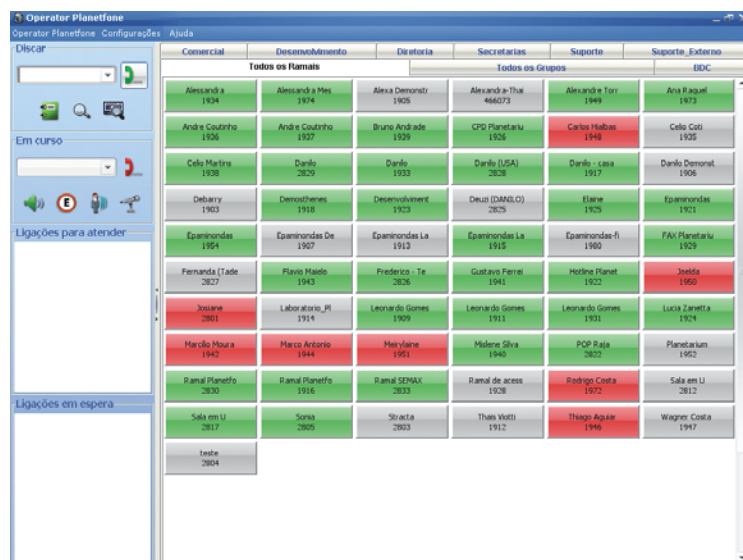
Operator Planetfone
Operator Planetfone Configurações Ajuda
Discar
Em curso
Ligações para atender
Ligações em espera

| Comercial | Desenvolvimento | Diretoria | Secretarias | Suporte | Suporte_Externo |
|---|---|---|---|---|---|

| Todos os Ramais | Todos os Grupos | BDC |
|---|---|---|

| | | | | | |
|---|---|---|---|---|---|
| Alessandra 1934 | Alessandra Mes 1974 | Alexa Demonstr 1905 | Alexandra-Thai 466073 | Alexandre Torr 1949 | Ana Raquel 1973 |
| Andre Coutinho 1936 | Andre Coutinho 1926 | Bruno Andrade 1939 | CPD Planetariu 1926 | Carlos Mialbas 1948 | Celio Coti 1935 |
| Celio Martins 1938 | Danilo 2829 | Danilo 1933 | Danilo (USA) 2828 | Danilo - casa 1917 | Danilo Demonst 1906 |
| Debarry 1903 | Demosthenes 1918 | Desenvolviment 1923 | Deuzi (DANILO) 2825 | Elaine 1925 | Epaminondas 1921 |
| Epaminondas 1954 | Epaminondas De 1907 | Epaminondas La 1913 | Epaminondas La 1915 | Epaminondas-fi 1980 | FAX Planetariu 1929 |
| Fernanda (Tade 2827 | Flavio Maielo 1943 | Frederico - Te 2826 | Gustavo Ferrei 1941 | Hotline Planet 1922 | Joelda 1950 |
| Josiane 2801 | Laboratorio_Pl 1914 | Leonardo Gomes 1909 | Leonardo Gomes 1911 | Leonardo Gomes 1931 | Lucia Zanetta 1924 |
| Marcilio Moura 1942 | Marco Antonio 1944 | Meirylaine 1951 | Mislene Silva 1940 | POP Raja 2822 | Planetarium 1952 |
| Ramal Planetfo 2830 | Ramal Planetfo 1916 | Ramal SEMAX 2833 | Ramal de acess 1928 | Rodrigo Costa 1972 | Sala em U 2812 |
| Sala em U 2817 | Sonia 2805 | Stracta 2803 | Thais Viotti 1912 | Thiago Aguiar 1946 | Wagner Costa 1947 |
| teste 2804 | | | | | |